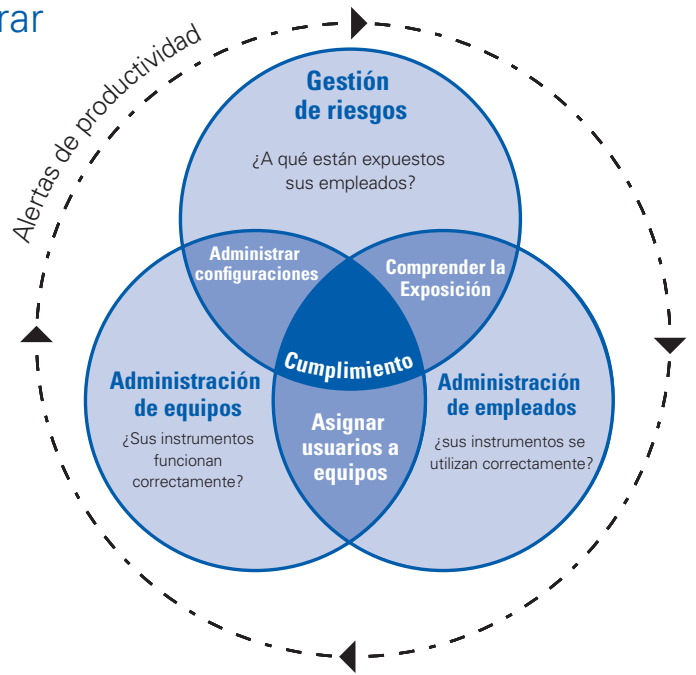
rar

Alertas de productividad

Gestión de riesgos

¿A qué están expuestos sus empleados?

Administrar configuraciones

Comprender la Exposición

Cumplimiento

Administración de equipos

¿Sus instrumentos funcionan correctamente?

Asignar usuarios a equipos

Administración de empleados

¿sus instrumentos se utilizan correctamente?